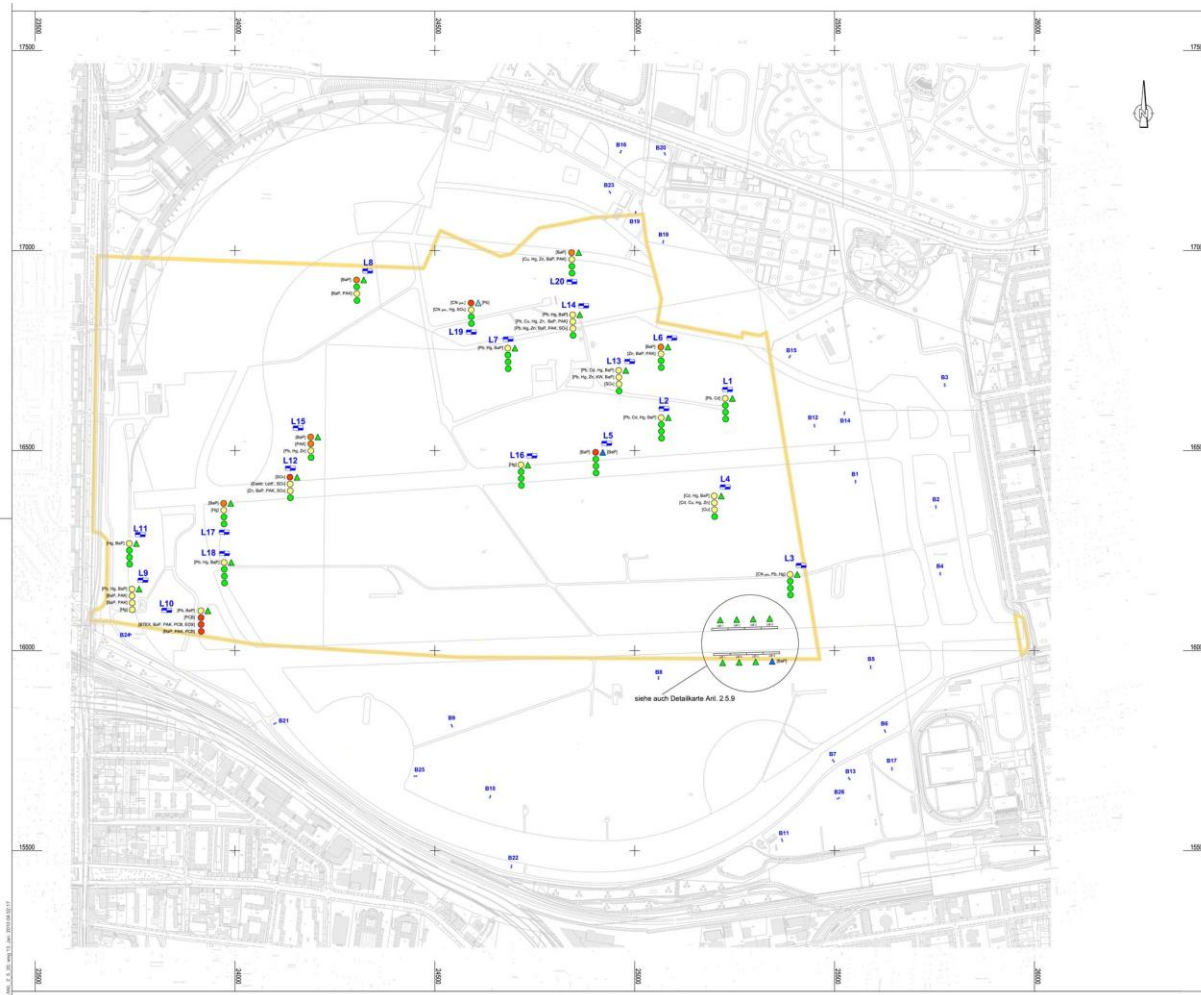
23500
24000
24500
25000
25500
26000

17500
17000
16500
16000
15500

L8
[BaP]
[BaP, PAK]

[BaP]
[Cu, Hg, Zn, BaP, PAK]
L20

[CN ges.] [Pb]
[CN ges., Hg, SO4]
L14
[Pb, Hg, BaP]
[Pb, Cu, Hg, Zn, BaP, PAK]
[Pb, Hg, Zn, BaP, PAK, SO4]
L19
L7
[Pb, Hg, BaP]

L6
[BaP]
[Zn, BaP, PAK]
L13
[Pb, Cu, Hg, BaP]
[Pb, Hg, Zn, KW, BaP]
[SO4]

L1
[Pb, Cd]
L2
[Pb, Cu, Hg, BaP]

L15
[BaP]
[PAK]
[Pb, Hg, Zn]
L12
[SO4]
[Dieldr. Lndf, SO4]
[Zn, BaP, PAK, SO4]

L5
[BaP]
[BaP]
L16
[Pb]

L4
[Cu, Hg, BaP]
[Cd, Cu, Hg, Zn]
[Cu]

[BaP]
[Pb]
L17
L11
[Hg, BaP]
L18
[Pb, Hg, BaP]

L9
[Pb, Hg, BaP]
[BaP, PAK]
[BaP, PAK]
[Pb]
L10
[Pb, BaP]
[PCB]
[BTEX, BaP, PAK, PCB, SO4]
[BaP, PAK, PCB]

L3
[CN ges., Pb, Hg]

[BaP]
siehe auch Detailkarte Anl. 2.5.9

B1 B2 B3 B4 B5 B6 B7 B8 B9 B10 B11 B12 B13 B14 B15 B16 B17 B19 B20 B21 B22 B23 B24 B25 B26